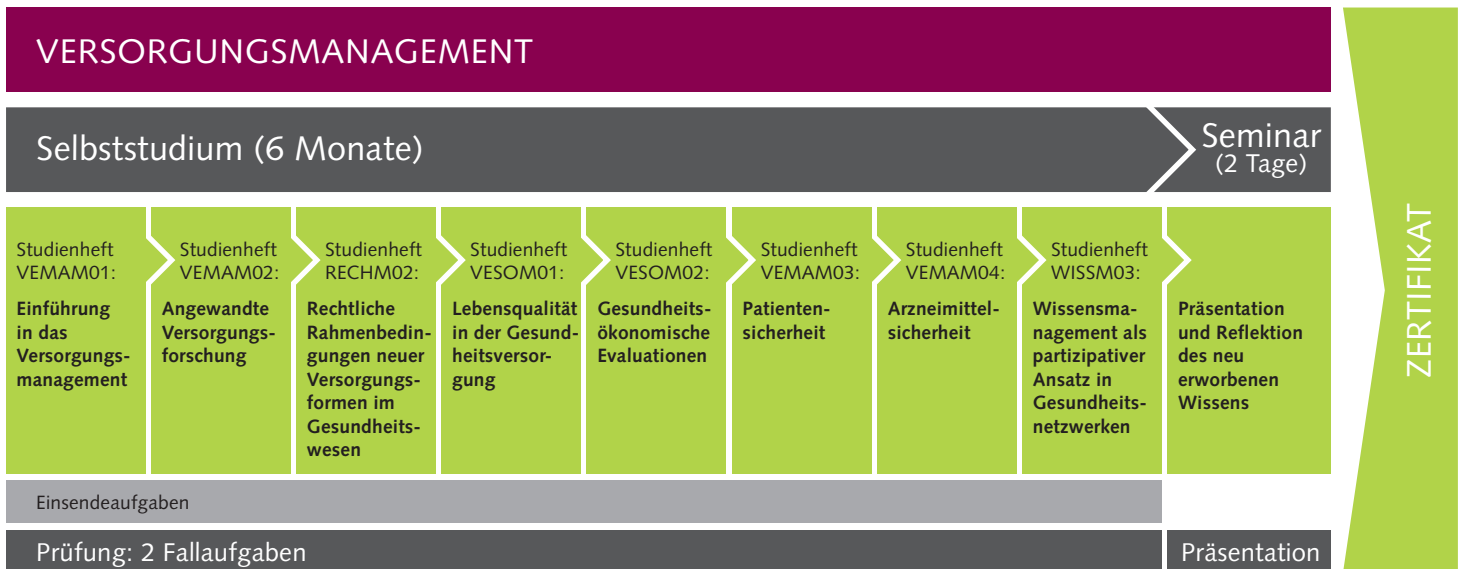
VERSORGUNGSMANAGEMENT

Selbststudium (6 Monate)

Seminar (2 Tage)

Studienheft VEMAM01:
**Einführung in das Versorgungsmanagement**

Studienheft VEMAM02:
**Angewandte Versorgungsforschung**

Studienheft RECHM02:
**Rechtliche Rahmenbedingungen neuer Versorgungsformen im Gesundheitswesen**

Studienheft VESOM01:
**Lebensqualität in der Gesundheitsversorgung**

Studienheft VESOM02:
**Gesundheitsökonomische Evaluationen**

Studienheft VEMAM03:
**Patientensicherheit**

Studienheft VEMAM04:
**Arzneimittelsicherheit**

Studienheft WISSM03:
**Wissensmanagement als partizipativer Ansatz in Gesundheitsnetzwerken**

**Präsentation und Reflektion des neu erworbenen Wissens**

ZERTIFIKAT

Einsendeaufgaben

Prüfung: 2 Fallaufgaben

Präsentation